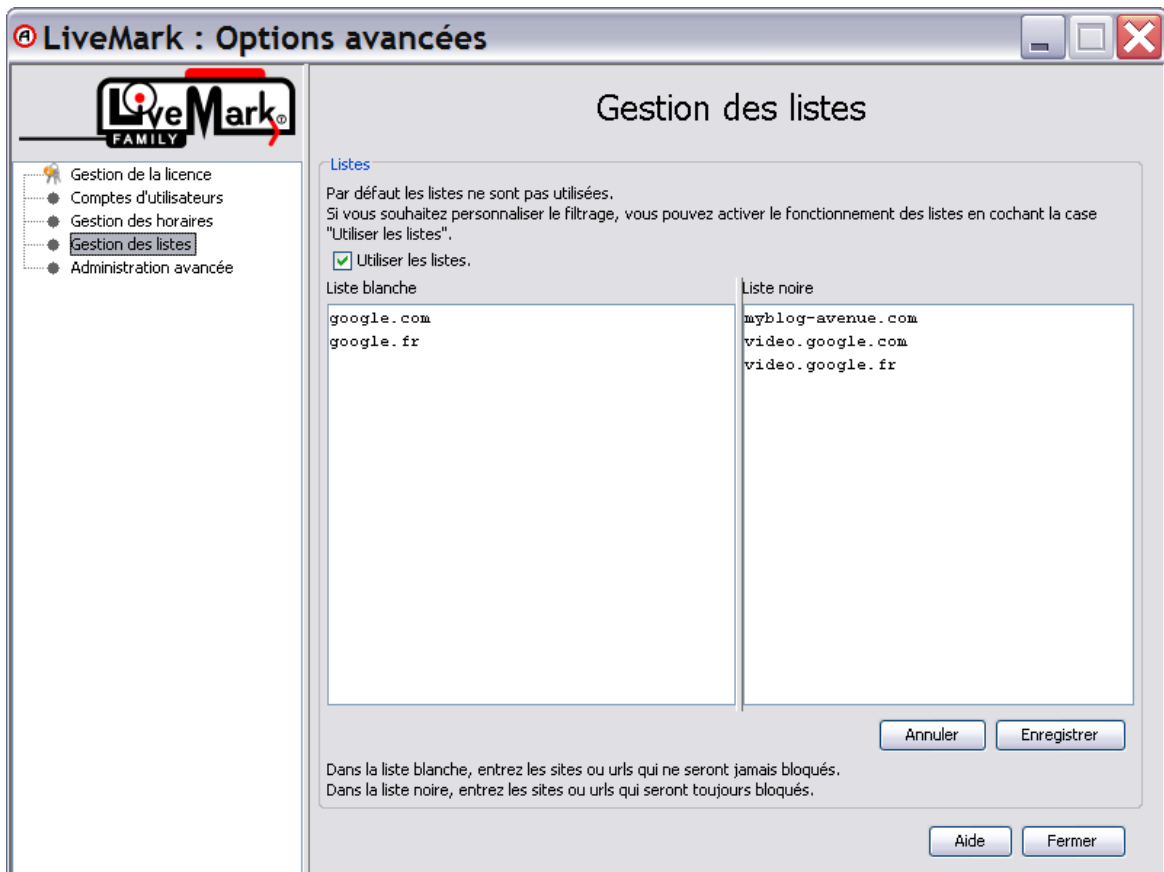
LiveMark : Options avancées

LiveMark FAMILY

Gestion de la licence
Comptes d'utilisateurs
Gestion des horaires
Gestion des listes
Administration avancée

Gestion des listes

Listes

Par défaut les listes ne sont pas utilisées.
Si vous souhaitez personnaliser le filtrage, vous pouvez activer le fonctionnement des listes en cochant la case "Utiliser les listes".

Utiliser les listes.

Liste blanche

google.com
google.fr

Liste noire

myblog-avenue.com
video.google.com
video.google.fr

Annuler
Enregistrer

Dans la liste blanche, entrez les sites ou urls qui ne seront jamais bloqués.
Dans la liste noire, entrez les sites ou urls qui seront toujours bloqués.

Aide
Fermer